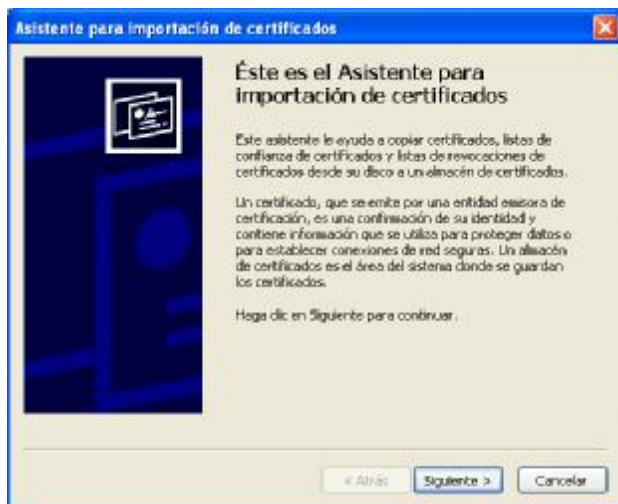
Asistente para importación de certificados

Éste es el Asistente para importación de certificados

Este asistente le ayuda a copiar certificados, listas de confianza de certificados y listas de revocaciones de certificados desde su disco a un almacén de certificados.

Un certificado, que se emite por una entidad emisora de certificación, es una confirmación de su identidad y contiene información que se utiliza para proteger datos o para establecer conexiones de red seguras. Un almacén de certificados es el área del sistema donde se guardan los certificados.

Haga clic en Siguiente para continuar.

< Atrás
Siguiente >
Cancelar